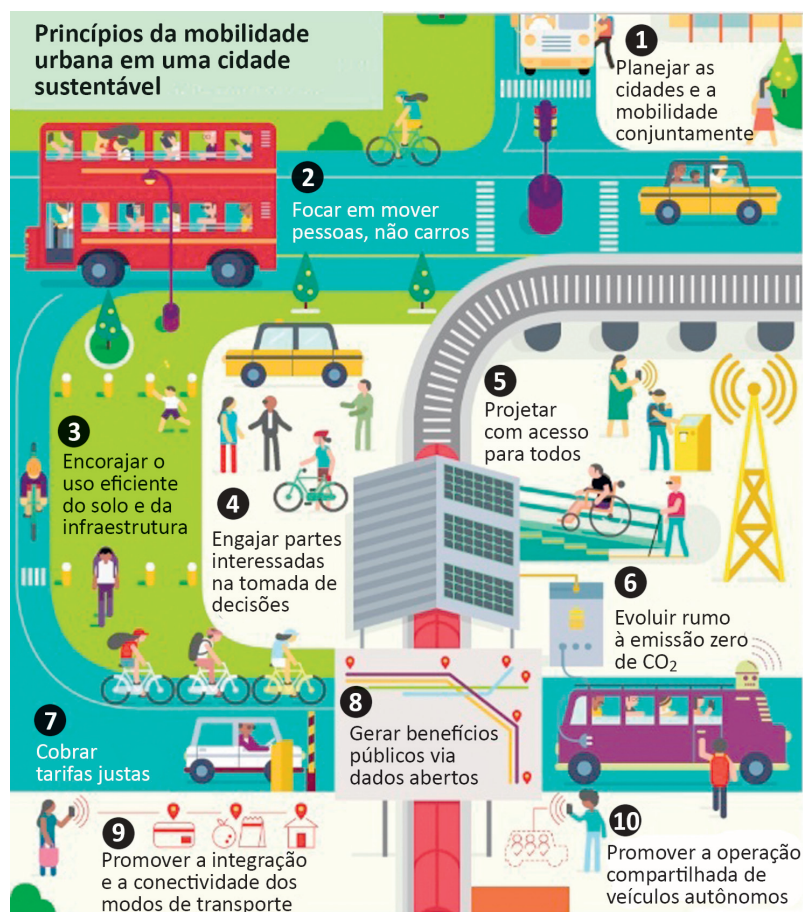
Princípios da mobilidade urbana em uma cidade sustentável

1
Planejar as cidades e a mobilidade conjuntamente

2
Focar em mover pessoas, não carros

3
Encorajar o uso eficiente do solo e da infraestrutura

4
Engajar partes interessadas na tomada de decisões

5
Projetar com acesso para todos

6
Evoluir rumo à emissão zero de $CO_2$

7
Cobrar tarifas justas

8
Gerar benefícios públicos via dados abertos

9
Promover a integração e a conectividade dos modos de transporte

10
Promover a operação compartilhada de veículos autônomos